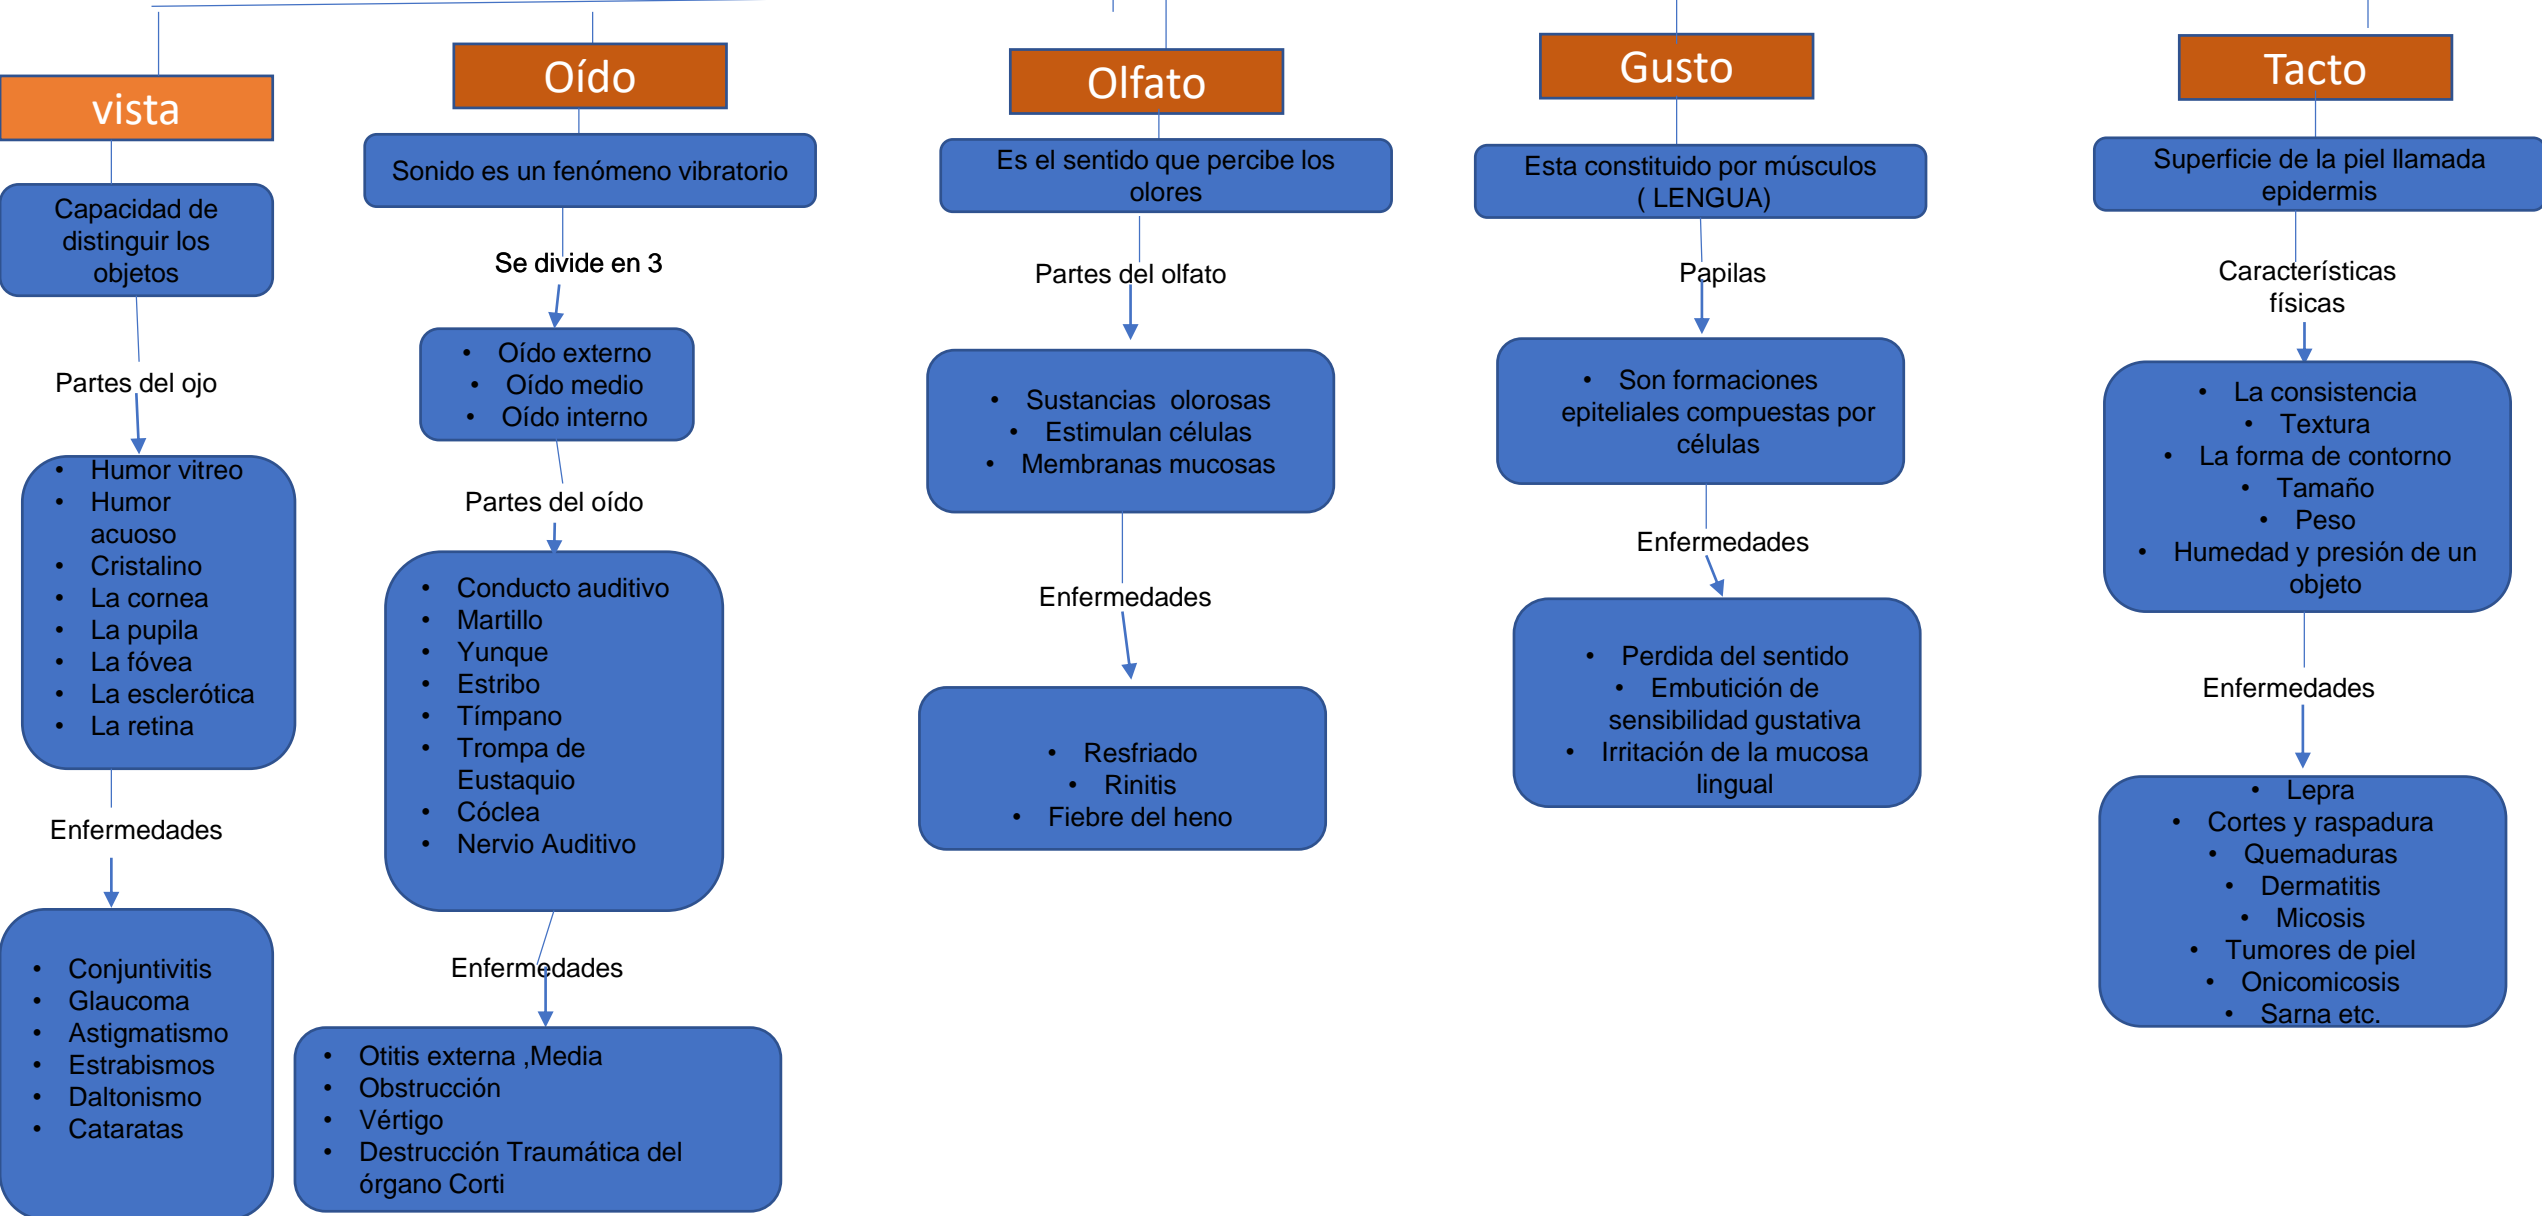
vista

Capacidad de distinguir los objetos

Partes del ojo

- Humor vitreo
- Humor acuoso
- Cristalino
- La cornea
- La pupila
- La fóvea
- La esclerótica
- La retina

Enfermedades

- Conjuntivitis
- Glaucoma
- Astigmatismo
- Estrabismos
- Daltonismo
- Cataratas

Oído

Sonido es un fenómeno vibratorio

Se divide en 3

- Oído externo
- Oído medio
- Oído interno

Partes del oído

- Conducto auditivo
- Martillo
- Yunque
- Estribo
- Tímpano
- Trompa de Eustaquio
- Cóclea
- Nervio Auditivo

Enfermedades

- Otitis externa ,Media
- Obstrucción
- Vértigo
- Destrucción Traumática del órgano Corti

Olfato

Es el sentido que percibe los olores

Partes del olfato

- Sustancias olorosas
- Estimulan células
- Membranas mucosas

Enfermedades

- Resfriado
- Rinitis
- Fiebre del heno

Gusto

Esta constituido por músculos ( LENGUA)

Papilas

- Son formaciones epiteliales compuestas por células

Enfermedades

- Perdida del sentido
- Embutición de sensibilidad gustativa
- Irritación de la mucosa lingual

Tacto

Superficie de la piel llamada epidermis

Características físicas

- La consistencia
- Textura
- La forma de contorno
- Tamaño
- Peso
- Humedad y presión de un objeto

Enfermedades

- Lepra
- Cortes y raspadura
- Quemaduras
- Dermatitis
- Micosis
- Tumores de piel
- Onicomicosis
- Sarna etc.